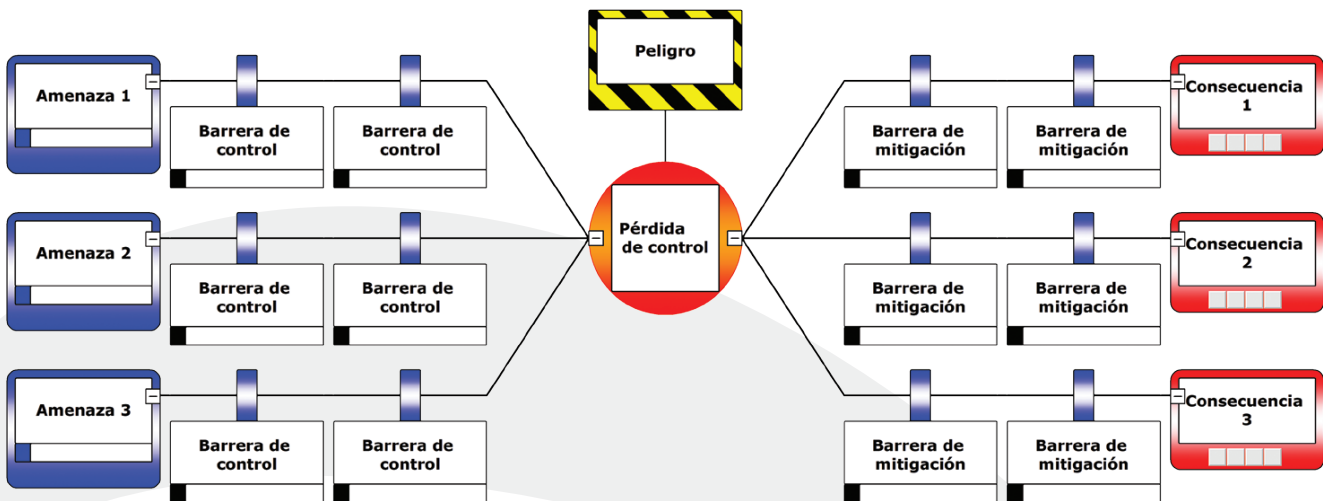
Peligro

Amenaza 1

Barrera de control

Barrera de control

Amenaza 2

Barrera de control

Barrera de control

Amenaza 3

Barrera de control

Barrera de control

Pérdida de control

Barrera de mitigación

Barrera de mitigación

Consecuencia 1

Barrera de mitigación

Barrera de mitigación

Consecuencia 2

Barrera de mitigación

Barrera de mitigación

Consecuencia 3